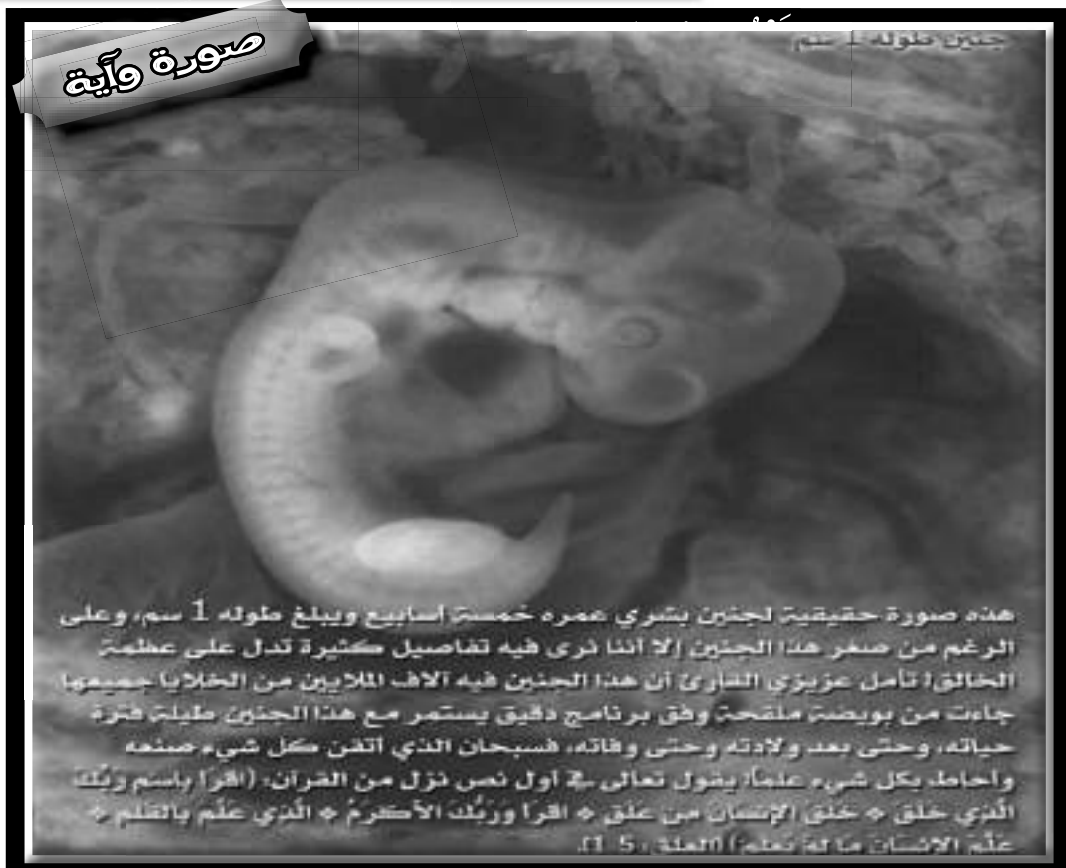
صورة وآية

جنين طوله 1 سم

هذه صورة حقيقية لجنين بشري عمره خمسة أسابيع ويبلغ طوله 1 سم، وعلى الرغم من صغر هذا الجنين إلا أننا نرى فيه تفاصيل كثيرة تدل على عظمة الخالق! تأمل عزيزي القارئ أن هذا الجنين فيه آلاف الملايين من الخلايا جميعها جاءت من بويضة ملقحة وفق برنامج دقيق يستمر مع هذا الجنين طيلة فترة حياته، وحتى بعد ولادته وحتى وفاته، فسبحان الذي أتقن كل شيء صنعه وأحاط بكل شيء علماً، يقول تعالى في أول نص نزل من القرآن: (اقرأ باسم ربّك الذي خلق ❖ خلق الإنسان من علق ❖ اقرأ وربُّك الأكرمُ ❖ الذي علَّم بالقلم ❖ علَّم الإنسان ما لم يعلم) [العلق: 5-1].